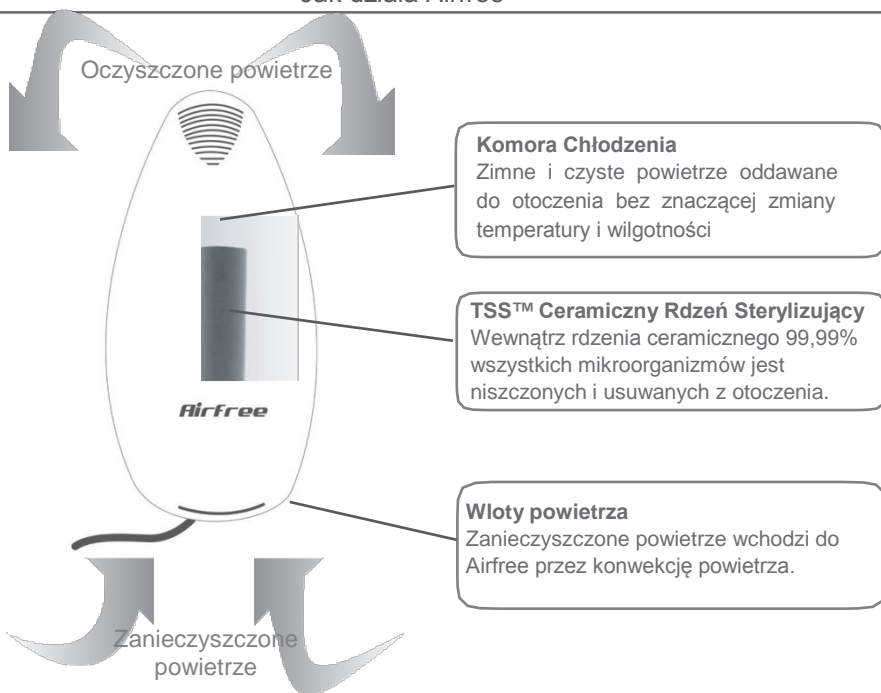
Jak działa Airfree

Oczyszczone powietrze

Komora Chłodzenia
Zimne i czyste powietrze oddawane do otoczenia bez znaczącej zmiany temperatury i wilgotności

TSS™ Ceramiczny Rdzeń Sterylizujący
Wewnątrz rdzenia ceramicznego 99,99% wszystkich mikroorganizmów jest niszczonych i usuwanych z otoczenia.

Airfree

Wloty powietrza
Zanieczyszczone powietrze wchodzi do Airfree przez konwekcję powietrza.

Zanieczyszczone powietrze